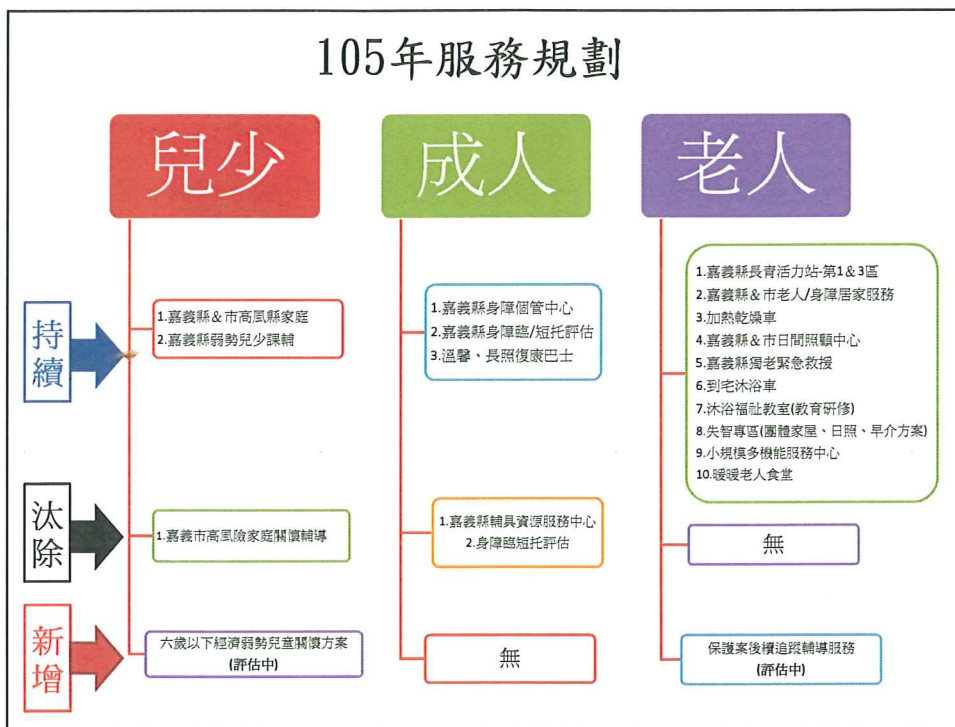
105年服務規劃

兒少

成人

老人

持續

1.嘉義縣＆市高風險家庭
2.嘉義縣弱勢兒少課輔

1.嘉義縣身障個管中心
2.嘉義縣身障臨/短托評估
3.溫馨、長照復康巴士

1.嘉義縣長青活力站-第1＆3區
2.嘉義縣＆市老人/身障居家服務
3.加熱乾燥車
4.嘉義縣＆市日間照顧中心
5.嘉義縣獨老緊急救援
6.到宅沐浴車
7.沐浴福祉教室(教育研修)
8.失智專區(團體家屋、日照、早介方案)
9.小規模多機能服務中心
10.暖暖老人食堂

汰除

1.嘉義市高風險家庭關懷輔導

1.嘉義縣輔具資源服務中心
2.身障臨短托評估

無

新增

六歲以下經濟弱勢兒童關懷方案
(評估中)

無

保護案後續追蹤輔導服務
(評估中)